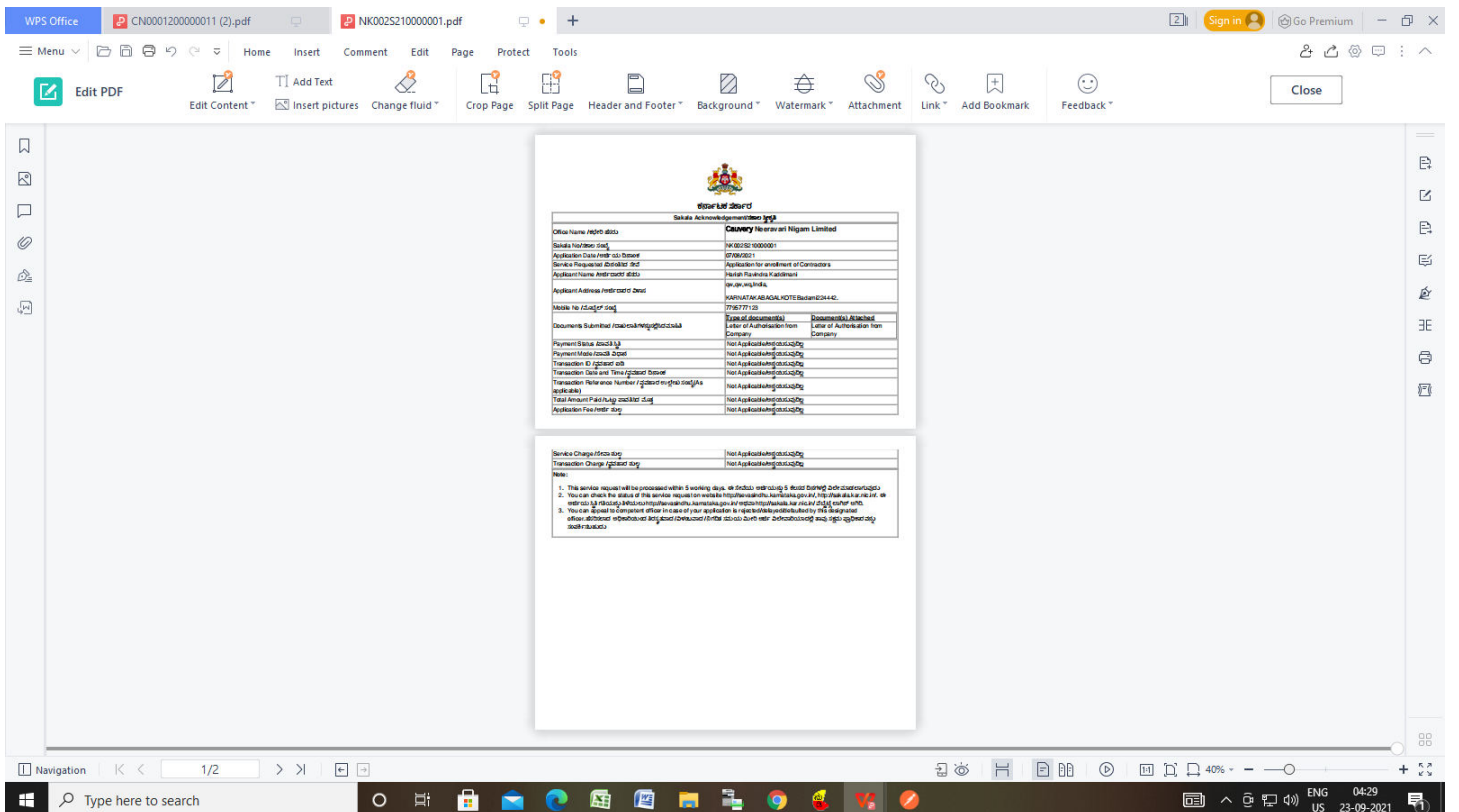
WPS Office
CN0001200000011 (2).pdf
NK002S210000001.pdf
Sign in
Go Premium
Menu
Home
Insert
Comment
Edit
Page
Protect
Tools
Edit PDF
Edit Content
Add Text
Insert pictures
Change fluid
Crop Page
Split Page
Header and Footer
Background
Watermark
Attachment
Link
Add Bookmark
Feedback
Close

ಕರ್ನಾಟಕ ಸರ್ಕಾರ

| Sakala Acknowledgement/ಸಕಾಲ ಸ್ವೀಕೃತಿ | |
|---|---|
| Office Name /ಕಚೇರಿ ಹೆಸರು | Cauvery Neeravari Nigam Limited |
| Sakala No/ಸಕಾಲ ಸಂಖ್ಯೆ | NK002S210000001 |
| Application Date /ಅರ್ಜಿಯ ದಿನಾಂಕ | 07/09/2021 |
| Service Requested /ಕೋರಿರುವ ಸೇವೆ | Application for enrollment of Contractors |
| Applicant Name /ಅರ್ಜಿದಾರರ ಹೆಸರು | Harish Ravindra Kaddimani |
| Applicant Address /ಅರ್ಜಿದಾರರ ವಿಳಾಸ | qw,qw,wq,India, KARNATAKABAGALKOTEBadami234442. |
| Mobile No /ಮೊಬೈಲ್ ಸಂಖ್ಯೆ | 7795777123 |
| Documents Submitted /ಸಲ್ಲಿಸಲಾಗಿರುವ ದಾಖಲೆಗಳು | Type of document(s): Letter of Authorisation from Company; Document(s) Attached: Letter of Authorisation from Company |
| Payment Status /ಪಾವತಿ ಸ್ಥಿತಿ | Not Applicable/ಅನ್ವಯವಾಗುವುದಿಲ್ಲ |
| Payment Mode /ಪಾವತಿ ವಿಧಾನ | Not Applicable/ಅನ್ವಯವಾಗುವುದಿಲ್ಲ |
| Transaction ID /ವ್ಯವಹಾರ ಐಡಿ | Not Applicable/ಅನ್ವಯವಾಗುವುದಿಲ್ಲ |
| Transaction Date and Time /ವ್ಯವಹಾರ ದಿನಾಂಕ | Not Applicable/ಅನ್ವಯವಾಗುವುದಿಲ್ಲ |
| Transaction Reference Number /ವ್ಯವಹಾರ ಉಲ್ಲೇಖ ಸಂಖ್ಯೆ(As applicable) | Not Applicable/ಅನ್ವಯವಾಗುವುದಿಲ್ಲ |
| Total Amount Paid /ಒಟ್ಟು ಪಾವತಿಸಿದ ಮೊತ್ತ | Not Applicable/ಅನ್ವಯವಾಗುವುದಿಲ್ಲ |
| Application Fee /ಅರ್ಜಿ ಶುಲ್ಕ | Not Applicable/ಅನ್ವಯವಾಗುವುದಿಲ್ಲ |

| Service Charge /ಸೇವಾ ಶುಲ್ಕ | Not Applicable/ಅನ್ವಯವಾಗುವುದಿಲ್ಲ |
|---|---|
| Transaction Charge /ವ್ಯವಹಾರ ಶುಲ್ಕ | Not Applicable/ಅನ್ವಯವಾಗುವುದಿಲ್ಲ |

Note :
1. This service request will be processed within 5 working days. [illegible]
2. You can check the status of this service request on website http://sevasindhu.karnataka.gov.in/, http://sakala.kar.nic.in/. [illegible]
3. You can appeal to competent officer in case of your application is rejected/delayed/defaulted by this designated officer. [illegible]

Navigation
1/2
40%
Type here to search
ENG US
04:29
23-09-2021